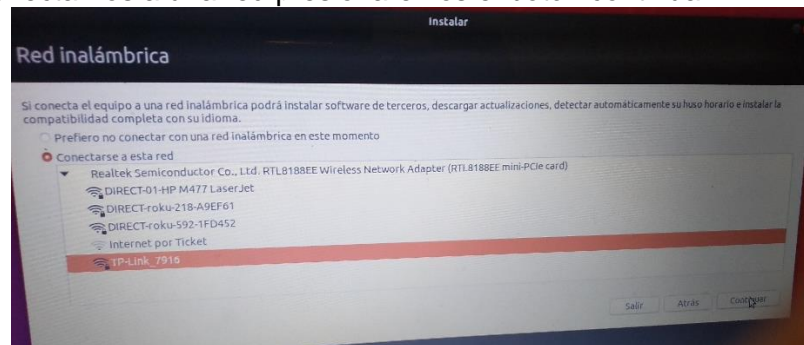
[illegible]

Instalar

Red inalámbrica

Si conecta el equipo a una red inalámbrica podrá instalar software de terceros, descargar actualizaciones, detectar automáticamente su huso horario e instalar la compatibilidad completa con su idioma.

Prefiero no conectar con una red inalámbrica en este momento

Conectarse a esta red

Realtek Semiconductor Co., Ltd. RTL8188EE Wireless Network Adapter (RTL8188EE mini-PCIe card)

DIRECT-01-HP M477 LaserJet

DIRECT-roku-218-A9EF61

DIRECT-roku-592-1FD452

Internet por Ticket

TP-Link_7916

Salir Atrás Continuar